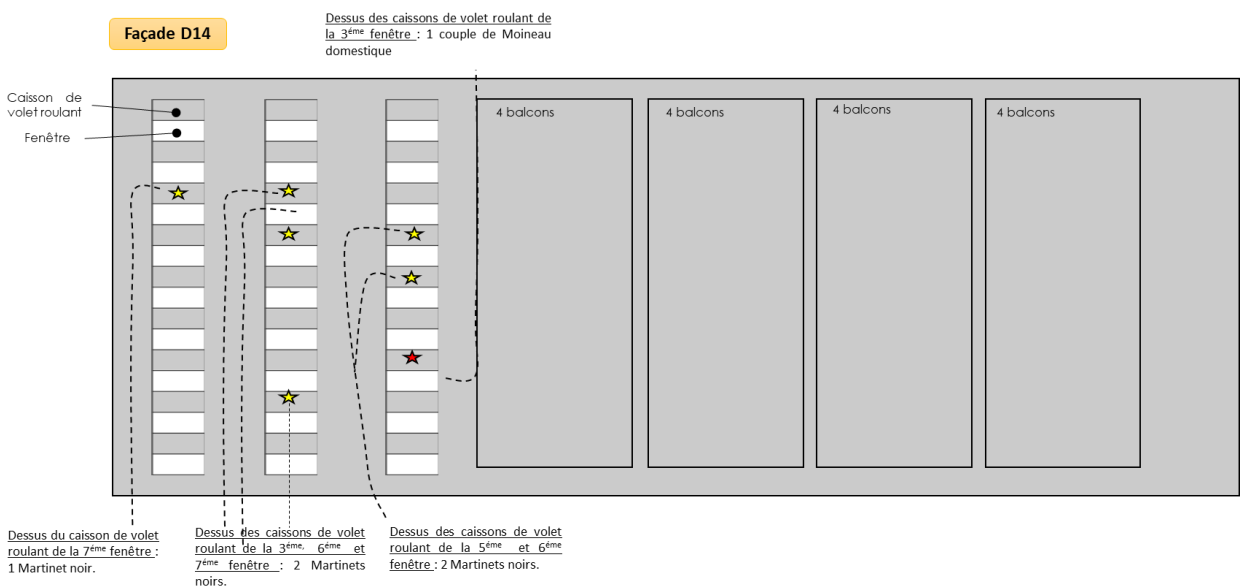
Façade D14

Dessus des caissons de volet roulant de la 3ème fenêtre : 1 couple de Moineau domestique

Caisson de volet roulant

Fenêtre

4 balcons

4 balcons

4 balcons

4 balcons

Dessus du caisson de volet roulant de la 7ème fenêtre : 1 Martinet noir.

Dessus des caissons de volet roulant de la 3ème, 6ème et 7ème fenêtre : 2 Martinets noirs.

Dessus des caissons de volet roulant de la 5ème et 6ème fenêtre : 2 Martinets noirs.